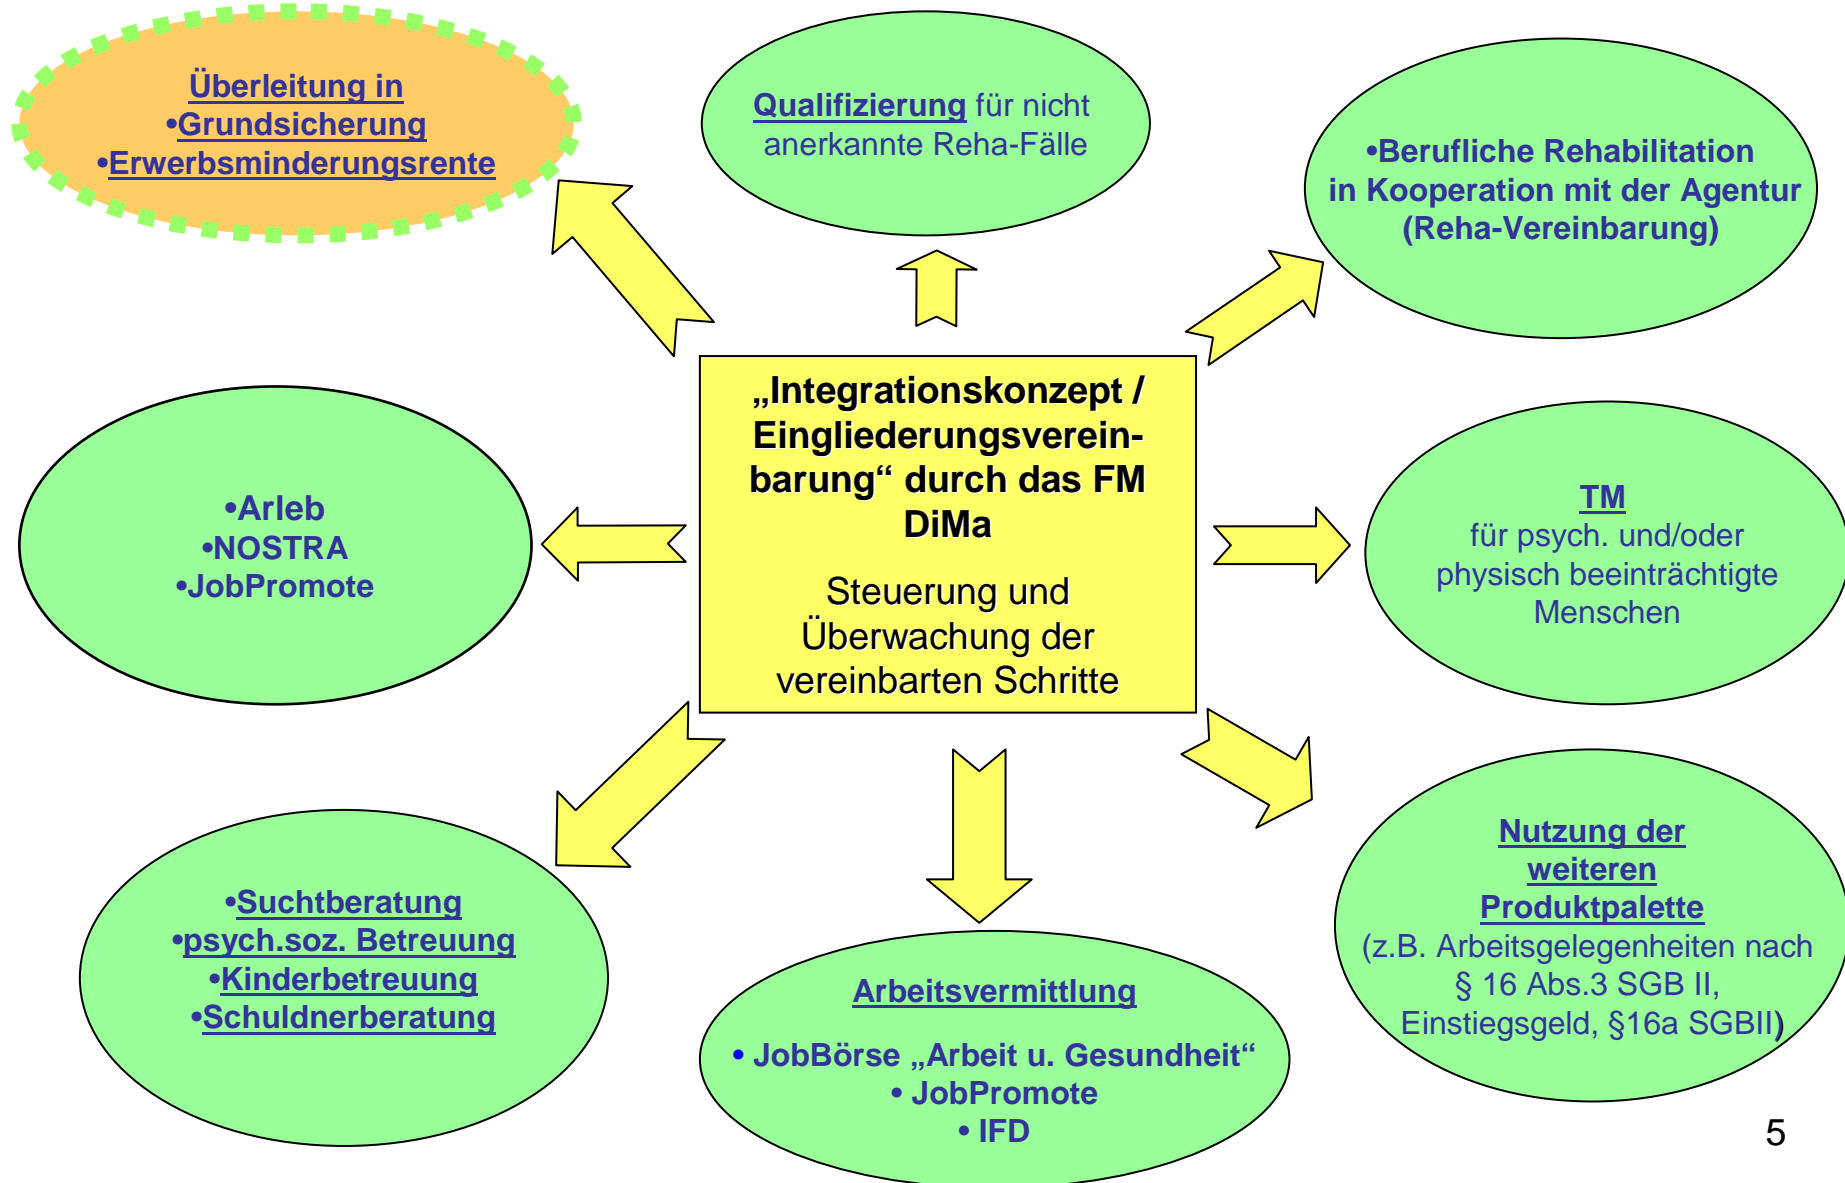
Überleitung in
•Grundsicherung
•Erwerbsminderungsrente

Qualifizierung für nicht anerkannte Reha-Fälle

•Berufliche Rehabilitation in Kooperation mit der Agentur (Reha-Vereinbarung)

„Integrationskonzept / Eingliederungsvereinbarung“ durch das FM DiMa

Steuerung und Überwachung der vereinbarten Schritte

•Arleb
•NOSTRA
•JobPromote

TM
für psych. und/oder physisch beeinträchtigte Menschen

•Suchtberatung
•psych.soz. Betreuung
•Kinderbetreuung
•Schuldnerberatung

Arbeitsvermittlung

• JobBörse „Arbeit u. Gesundheit“
• JobPromote
• IFD

Nutzung der weiteren Produktpalette
(z.B. Arbeitsgelegenheiten nach § 16 Abs.3 SGB II, Einstiegsgeld, §16a SGBII)

5